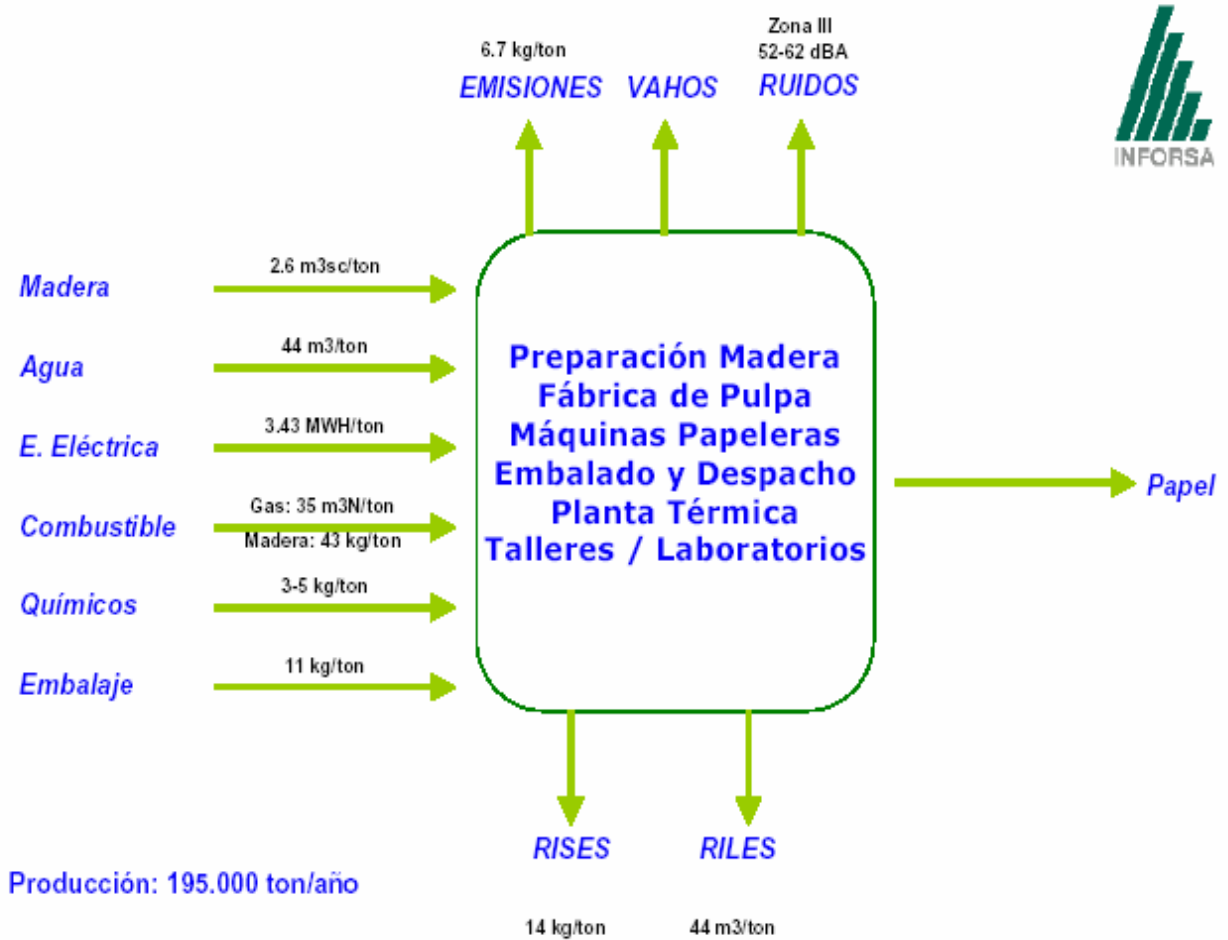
6.7 kg/ton
EMISIONES

VAHOS

Zona III
52-62 dBA
RUIDOS

INFORSA

Madera
2.6 m3sc/ton

Agua
44 m3/ton

E. Eléctrica
3.43 MWH/ton

Combustible
Gas: 35 m3N/ton
Madera: 43 kg/ton

Químicos
3-5 kg/ton

Embalaje
11 kg/ton

Preparación Madera
Fábrica de Pulpa
Máquinas Papeleras
Embalado y Despacho
Planta Térmica
Talleres / Laboratorios

Papel

RISES

RILES

Producción: 195.000 ton/año

14 kg/ton

44 m3/ton